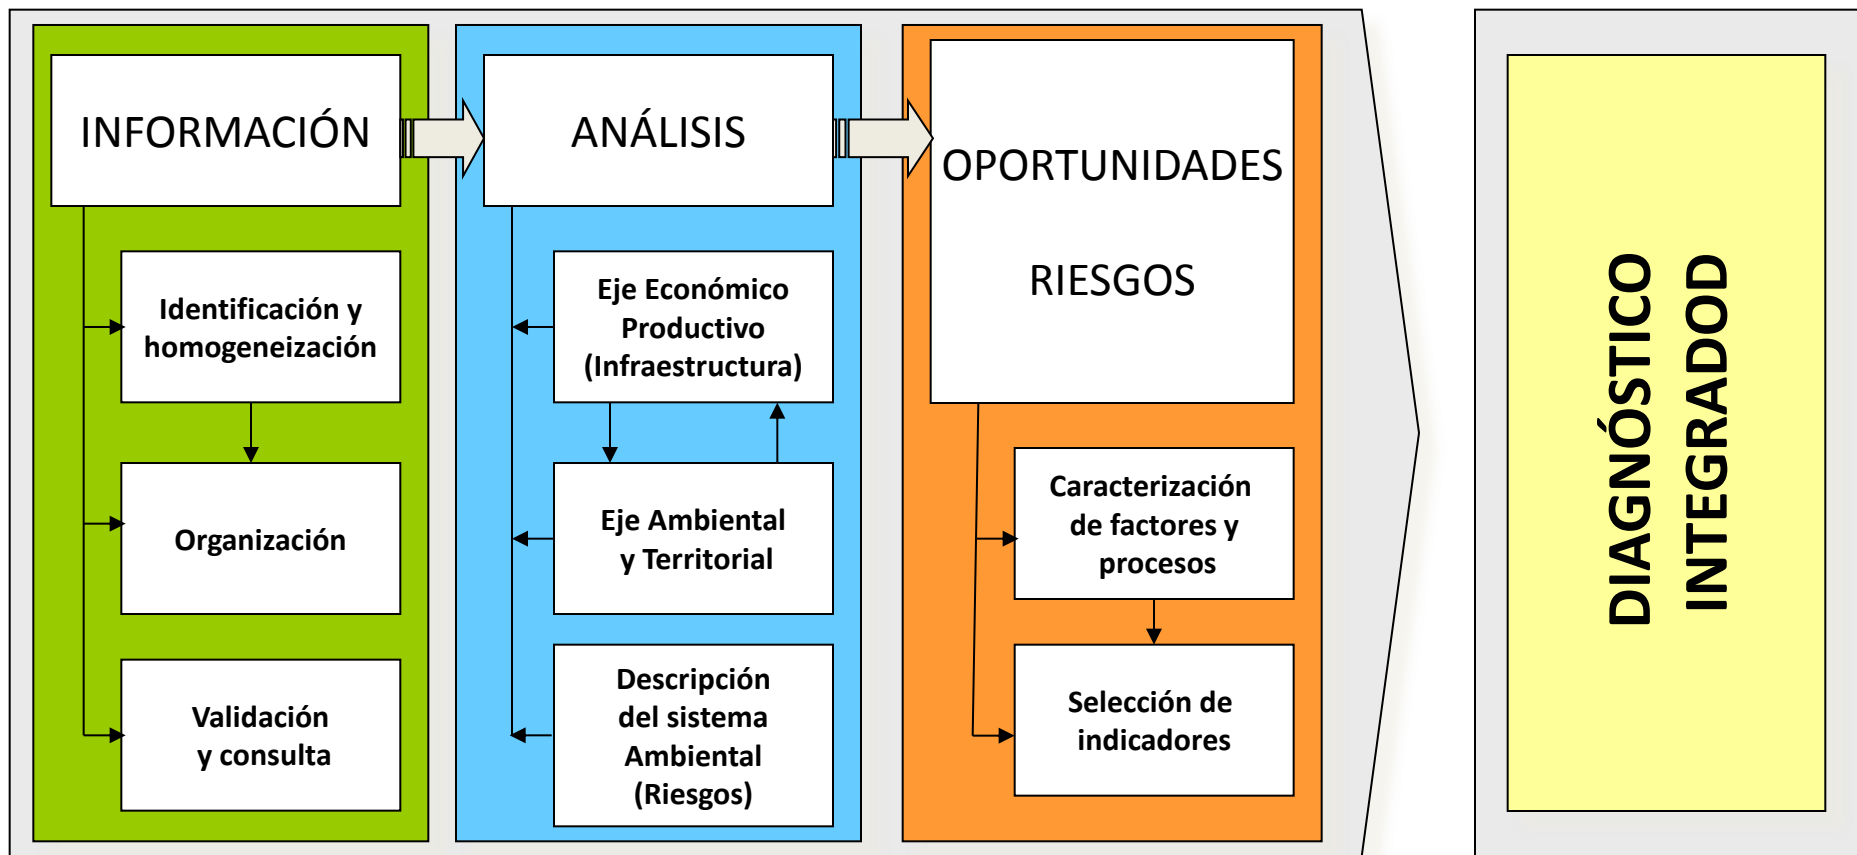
INFORMACIÓN

Identificación y homogeneización

Organización

Validación y consulta

ANÁLISIS

Eje Económico Productivo (Infraestructura)

Eje Ambiental y Territorial

Descripción del sistema Ambiental (Riesgos)

OPORTUNIDADES

RIESGOS

Caracterización de factores y procesos

Selección de indicadores

DIAGNÓSTICO INTEGRADOD